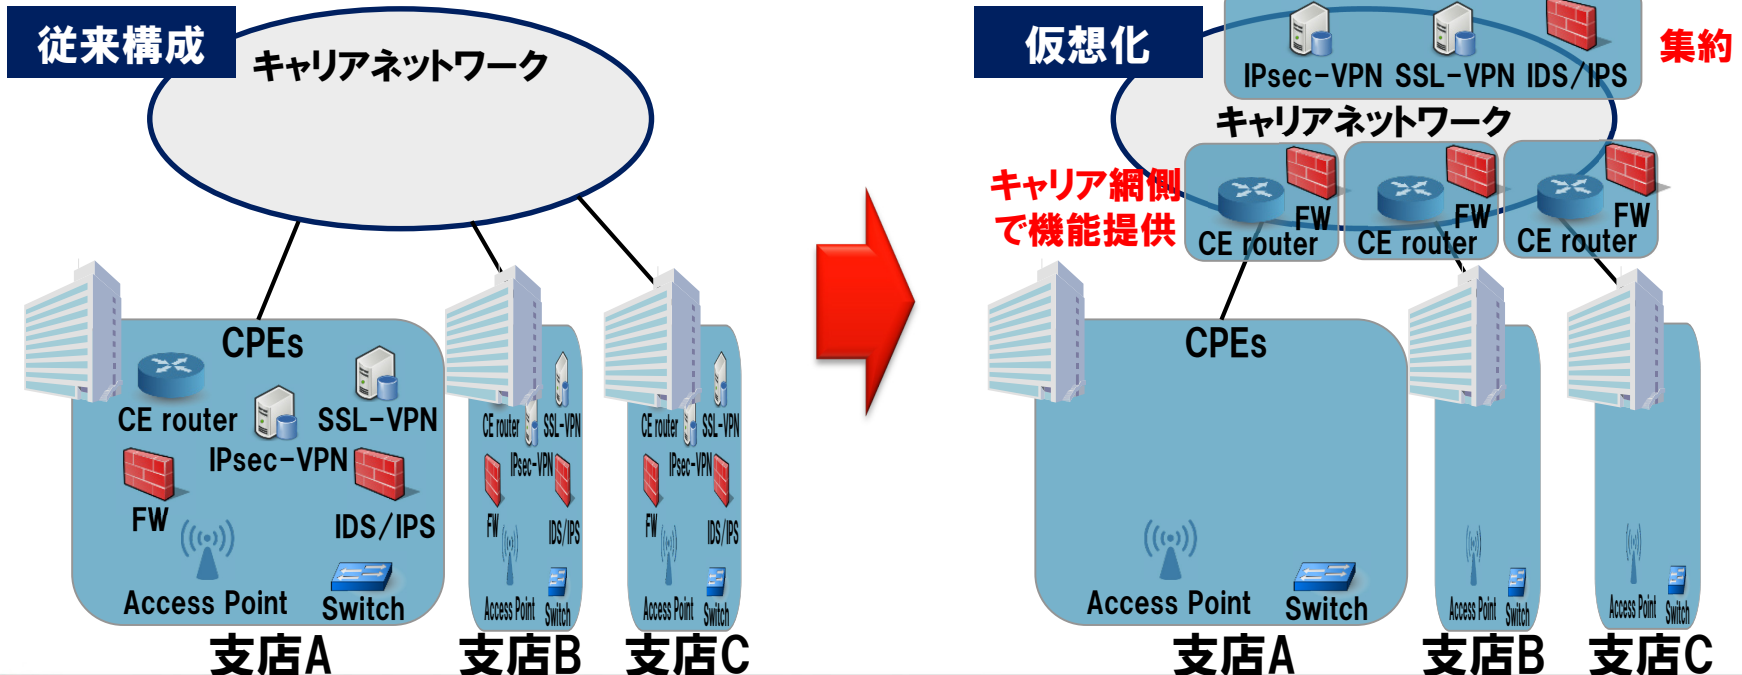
従来構成

キャリアネットワーク

CPEs

CE router

SSL-VPN

IPsec-VPN

FW

IDS/IPS

Access Point

Switch

支店A

CE router

SSL-VPN

IPsec-VPN

FW

IDS/IPS

Access Point

Switch

支店B

CE router

SSL-VPN

IPsec-VPN

FW

IDS/IPS

Access Point

Switch

支店C

仮想化

IPsec-VPN SSL-VPN IDS/IPS

集約

キャリアネットワーク

キャリア網側で機能提供

FW

CE router

FW

CE router

FW

CE router

CPEs

Access Point

Switch

支店A

Access Point

Switch

支店B

Access Point

Switch

支店C